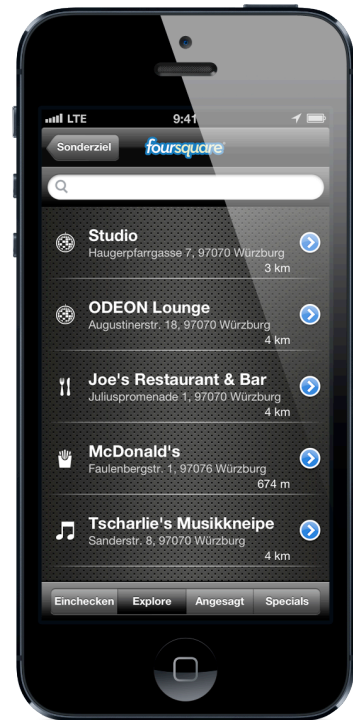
LTE 9:41

Sonderziel foursquare

Studio
Haugerpfarrgasse 7, 97070 Würzburg
3 km

ODEON Lounge
Augustinerstr. 18, 97070 Würzburg
4 km

Joe's Restaurant & Bar
Juliuspromenade 1, 97070 Würzburg
4 km

McDonald's
Faulenbergstr. 1, 97076 Würzburg
674 m

Tscharlie's Musikkneipe
Sanderstr. 8, 97070 Würzburg
4 km

Einchecken Explore Angesagt Specials